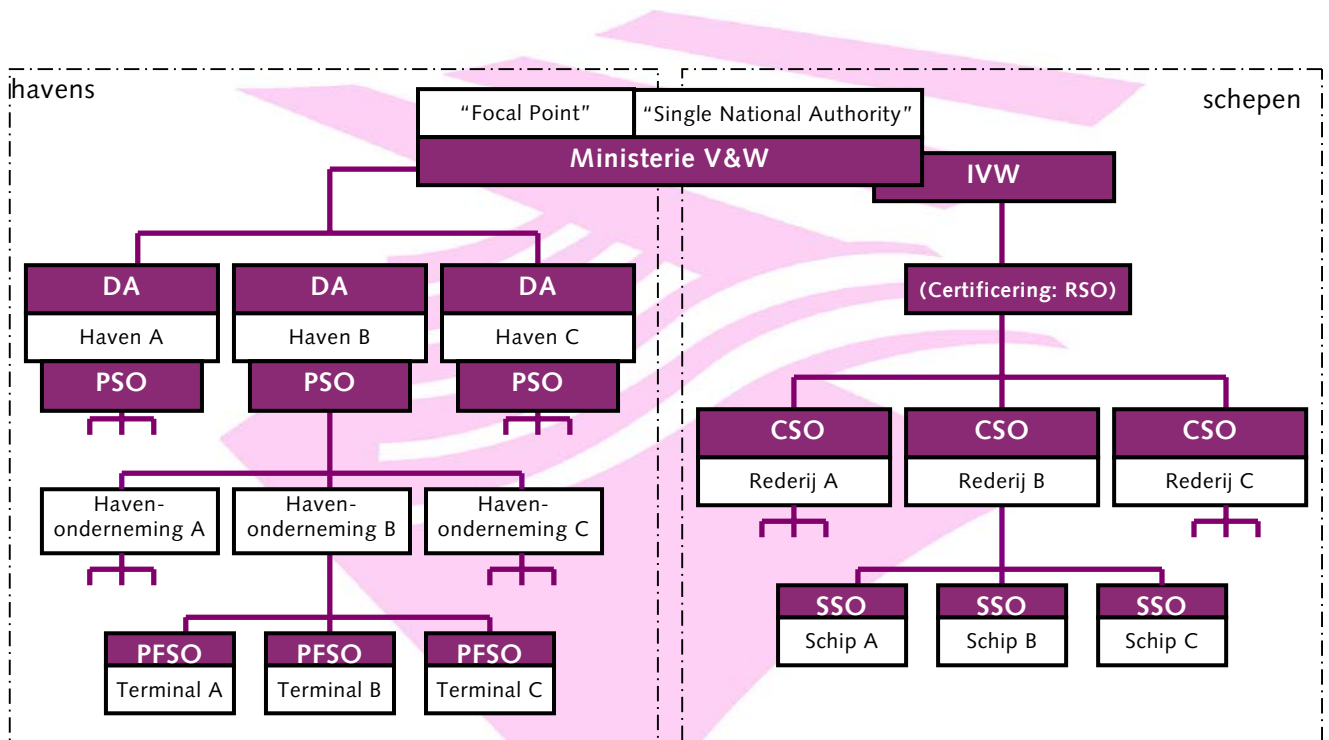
havens

schepen

“Focal Point”

“Single National Authority”

Ministerie V&W

IVW

DA

Haven A

PSO

DA

Haven B

PSO

DA

Haven C

PSO

(Certificering: RSO)

CSO

Rederij A

CSO

Rederij B

CSO

Rederij C

Havenonderneming A

Havenonderneming B

Havenonderneming C

SSO

Schip A

SSO

Schip B

SSO

Schip C

PFSO

Terminal A

PFSO

Terminal B

PFSO

Terminal C